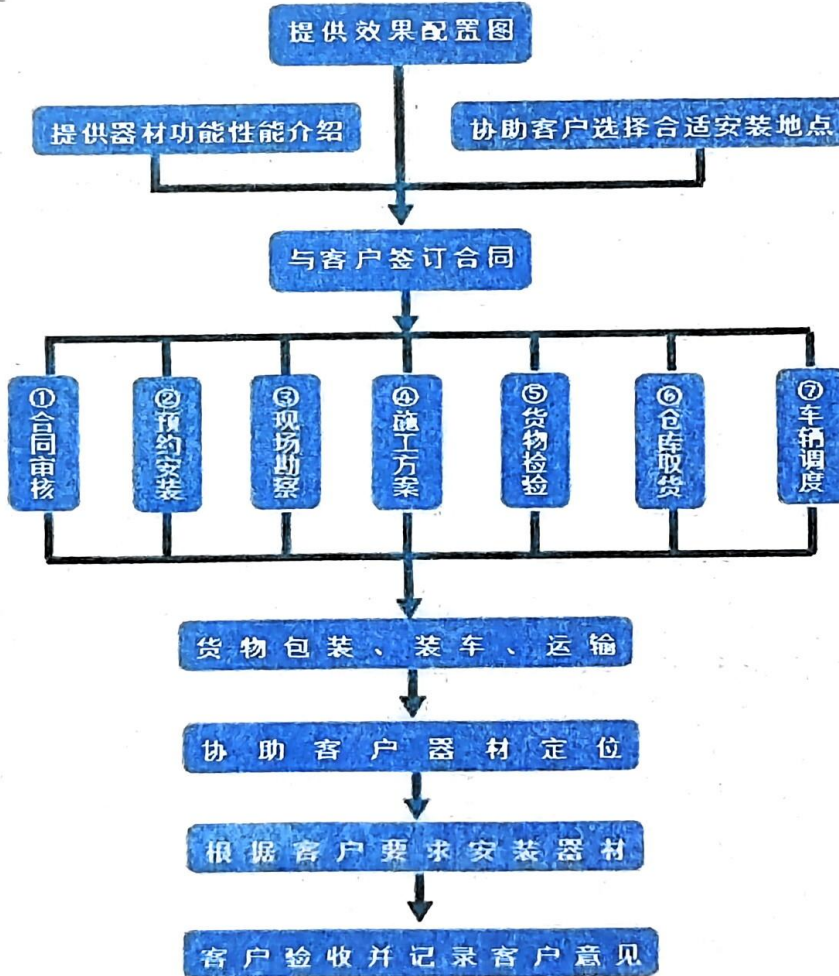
提供效果配置图

提供器材功能性能介绍

协助客户选择合适安装地点

与客户签订合同

①合同审核

②预约安装

③现场勘察

④施工方案

⑤货物检验

⑥仓库取货

⑦车辆调度

货物包装、装车、运输

协助客户器材定位

根据客户要求安装器材

客户验收并记录客户意见